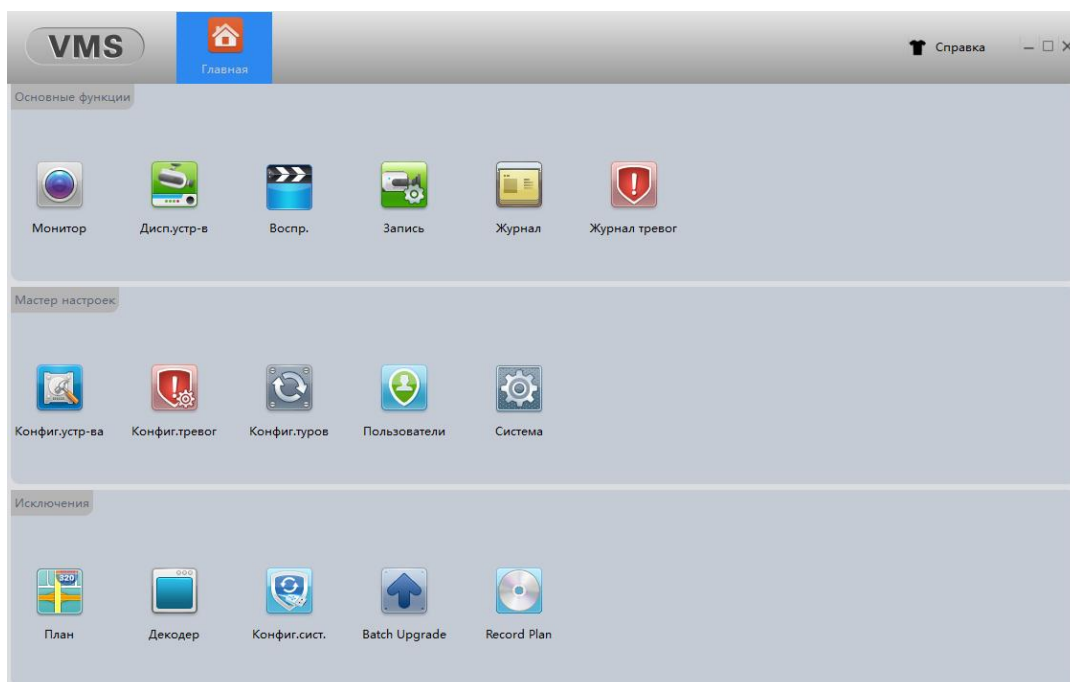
VMS

Главная

Справка

Основные функции

Монитор

Дисп.устр-в

Воспр.

Запись

Журнал

Журнал тревог

Мастер настроек

Конфиг.устр-ва

Конфиг.тревог

Конфиг.туров

Пользователи

Система

Исключения

320

План

Декодер

Конфиг.сист.

Batch Upgrade

Record Plan